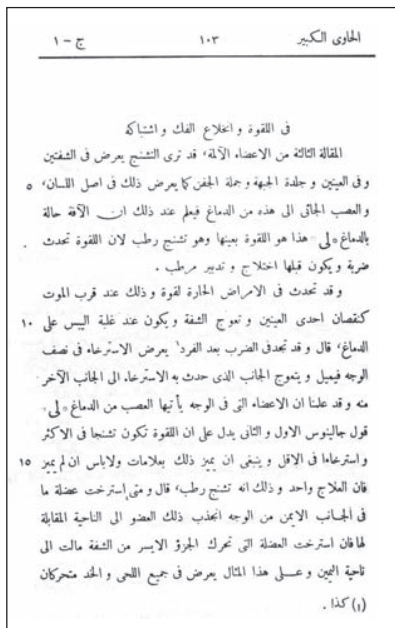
ج - ١ ١٠٣ الحاوى الكبير

فى اللقوة و انخلاع الفك و اشتباكه

المقالة الثالثة من الاعضاء الآلمة، قد ترى التشنج يعرض فى الشفتين وفى العينين وجلدة الجبهة وجملة الجفن كما يعرض ذلك فى اصل اللسان، ٥ والعصب الجائى الى هذه من الدماغ فيعلم عند ذلك ان الآفة حالة بالدماغ «لى» هذا هو اللقوة بعينها وهو تشنج رطب لان اللقوة تحدث ضربة ويكون قبلها اختلاج و تدبير مرطب .

وقد تحدث فى الامراض الحارة لقوة وذلك عند قرب الموت كنقصان احدى العينين وتموج الشفة ويكون عند غلبة اليبس على ١٠ الدماغ، قال وقد تحدث عقب الضرب بعد الفرد ١ يعرض الاسترخاء فى نصف الوجه فيميل و يتموج الجانب الذى حدث به الاسترخاء الى الجانب الآخر منه وقد علمنا ان الاعضاء التى فى الوجه يأتيها العصب من الدماغ «لى» قول جالينوس الاول و الثانى يدل على ان اللقوة تكون تشنجا فى الاكثر واسترخاء فى الاقل و ينبغى ان يميز ذلك بعلامات ولاباس ان لم يميز ١٥ فان العلاج واحد و ذلك انه تشنج رطب، قال و متى استرخت عضلة ما فى الجانب الايمن من الوجه انجذب ذلك العضو الى الناحية المقابلة لها فان استرخت العضلة التى تحرك الجزو الايسر من الشفة مالت الى ناحية اليمين و عــلى هذا المثال يعرض فى جميع اللحى والخد متحركان

(١) كذا .